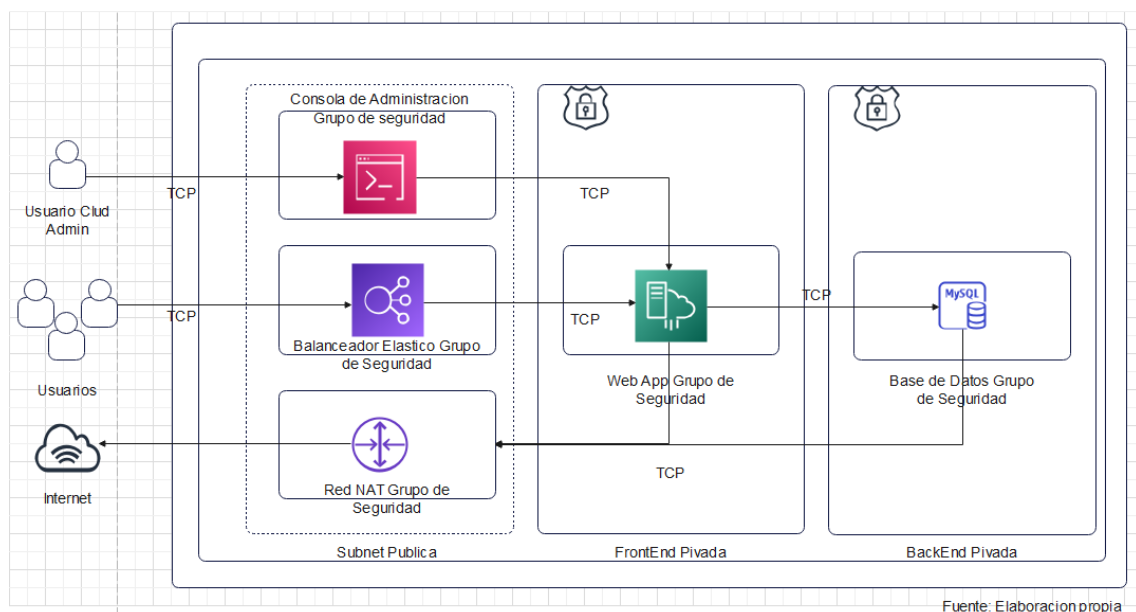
Consola de Administracion
Grupo de seguridad

Usuario Clud Admin

TCP

TCP

Usuarios

TCP

Balanceador Elastico Grupo de Seguridad

TCP

TCP

MySQL

Web App Grupo de Seguridad

Base de Datos Grupo de Seguridad

Internet

Red NAT Grupo de Seguridad

TCP

Subnet Publica

FrontEnd Pivada

BackEnd Pivada

Fuente: Elaboracion propia